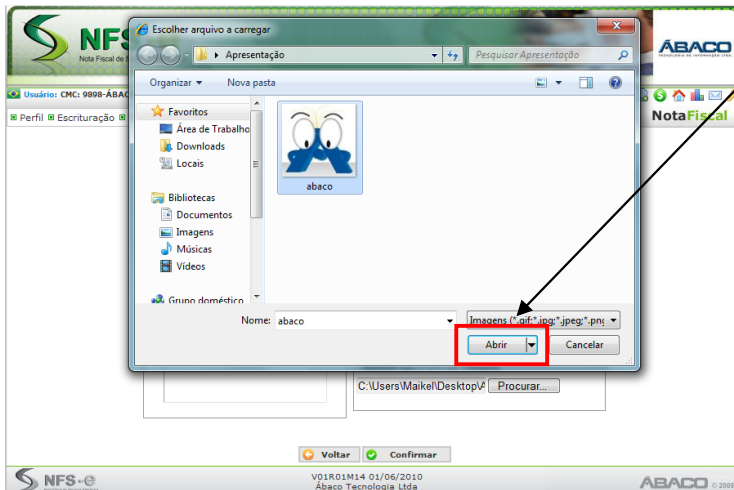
NFS
Nota Fiscal de S
Usuário: CMC: 9898-ÁBAC
Perfil Escrituração
Escolher arquivo a carregar
Apresentação
Pesquisar Apresentação
Organizar ▾
Nova pasta
Favoritos
Área de Trabalho
Downloads
Locais
Bibliotecas
Documentos
Imagens
Músicas
Vídeos
Grupo doméstico
abaco
Nome: abaco
Imagens (*.gif;*.jpg;*.jpeg;*.pnç
Abrir
Cancelar
ÁBACO
TECNOLOGIA DE INFORMAÇÃO LTDA
NotaFiscal
C:\Users\Maikel\Desktop\A
Procurar...
Voltar
Confirmar
NFS-e
V01R01M14 01/06/2010
Ábaco Tecnologia Ltda
ÁBACO © 2008